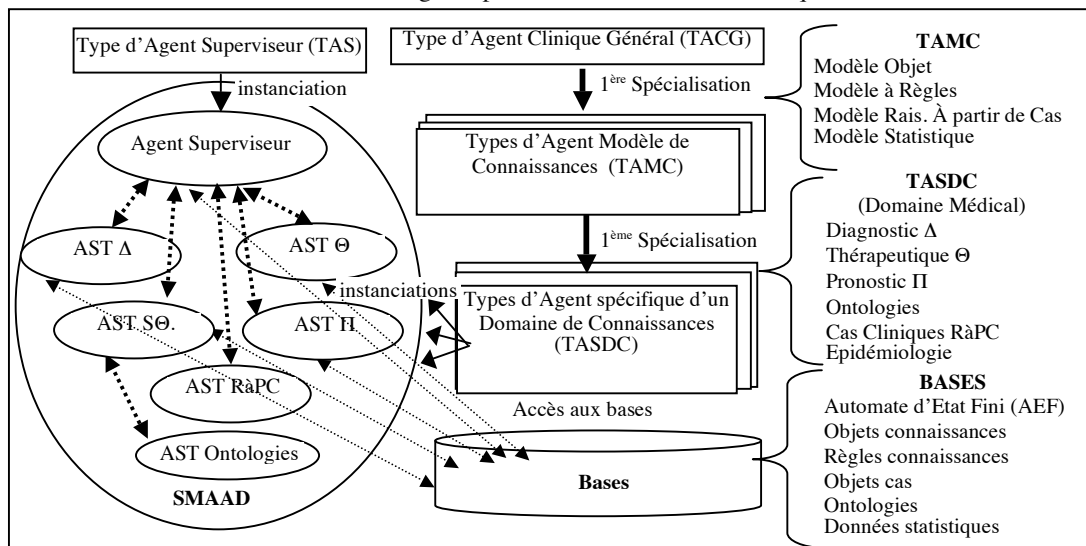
Type d'Agent Superviseur (TAS)
instanciation
Agent Superviseur
AST Δ
AST Θ
AST SΘ.
AST Π
AST RàPC
AST Ontologies
SMAAD

Type d'Agent Clinique Général (TACG)
1$^{ère}$ Spécialisation
Types d'Agent Modèle de Connaissances (TAMC)
1$^{ème}$ Spécialisation
instanciations
Types d'Agent spécifique d'un Domaine de Connaissances (TASDC)
Accès aux bases
Bases

TAMC
Modèle Objet
Modèle à Règles
Modèle Rais. À partir de Cas
Modèle Statistique

TASDC
(Domaine Médical)
Diagnostic Δ
Thérapeutique Θ
Pronostic Π
Ontologies
Cas Cliniques RàPC
Epidémiologie

BASES
Automate d'Etat Fini (AEF)
Objets connaissances
Règles connaissances
Objets cas
Ontologies
Données statistiques